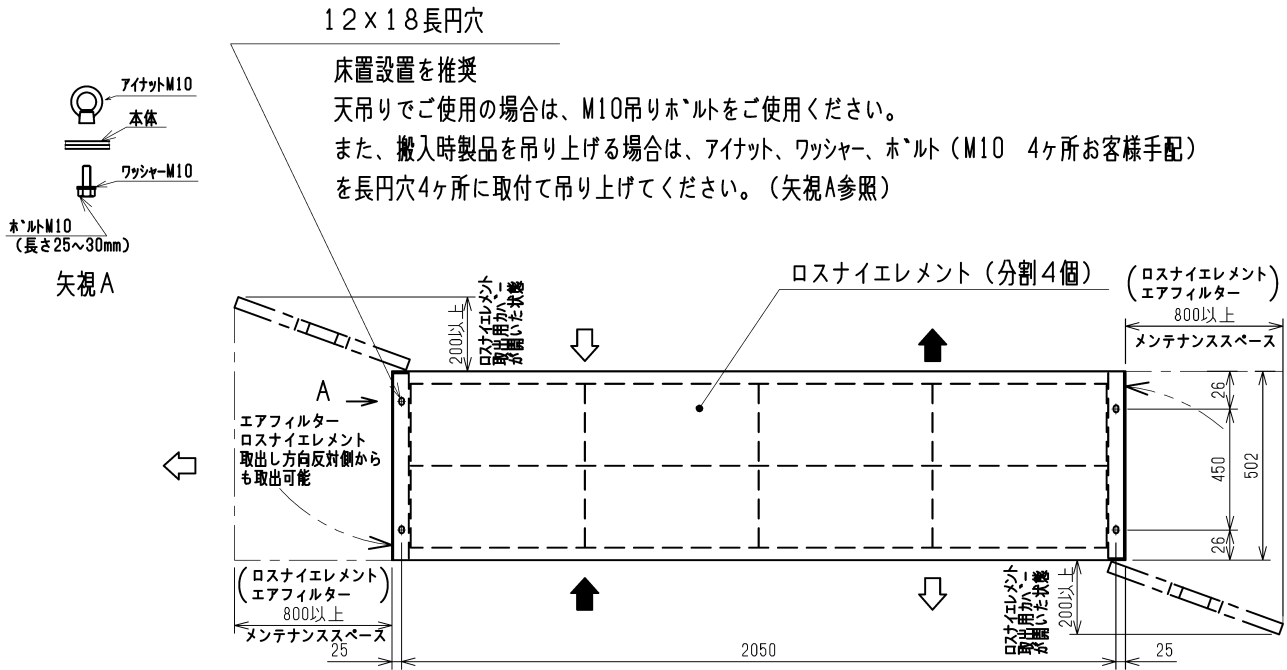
12×18長円穴

床置設置を推奨
天吊りでご使用の場合は、M10吊りボルトをご使用ください。
また、搬入時製品を吊り上げる場合は、アイナット、ワッシャー、ボルト（M10　4ヶ所お客様手配）
を長円穴4ヶ所に取付て吊り上げてください。（矢視A参照）

アイナットM10
本体
ワッシャーM10
ボルトM10
（長さ25～30mm）
矢視A

ロスナイエレメント（分割4個）

（ロスナイエレメント
エアフィルター）
800以上
メンテナンススペース

200以上
ロスナイエレメント取出用カバーが開いた状態

A

エアフィルター
ロスナイエレメント
取出し方向反対側からも取出可能

26
450
502
26

（ロスナイエレメント
エアフィルター）
800以上
メンテナンススペース

ロスナイエレメント取出用カバーが開いた状態
200以上

25
2050
25